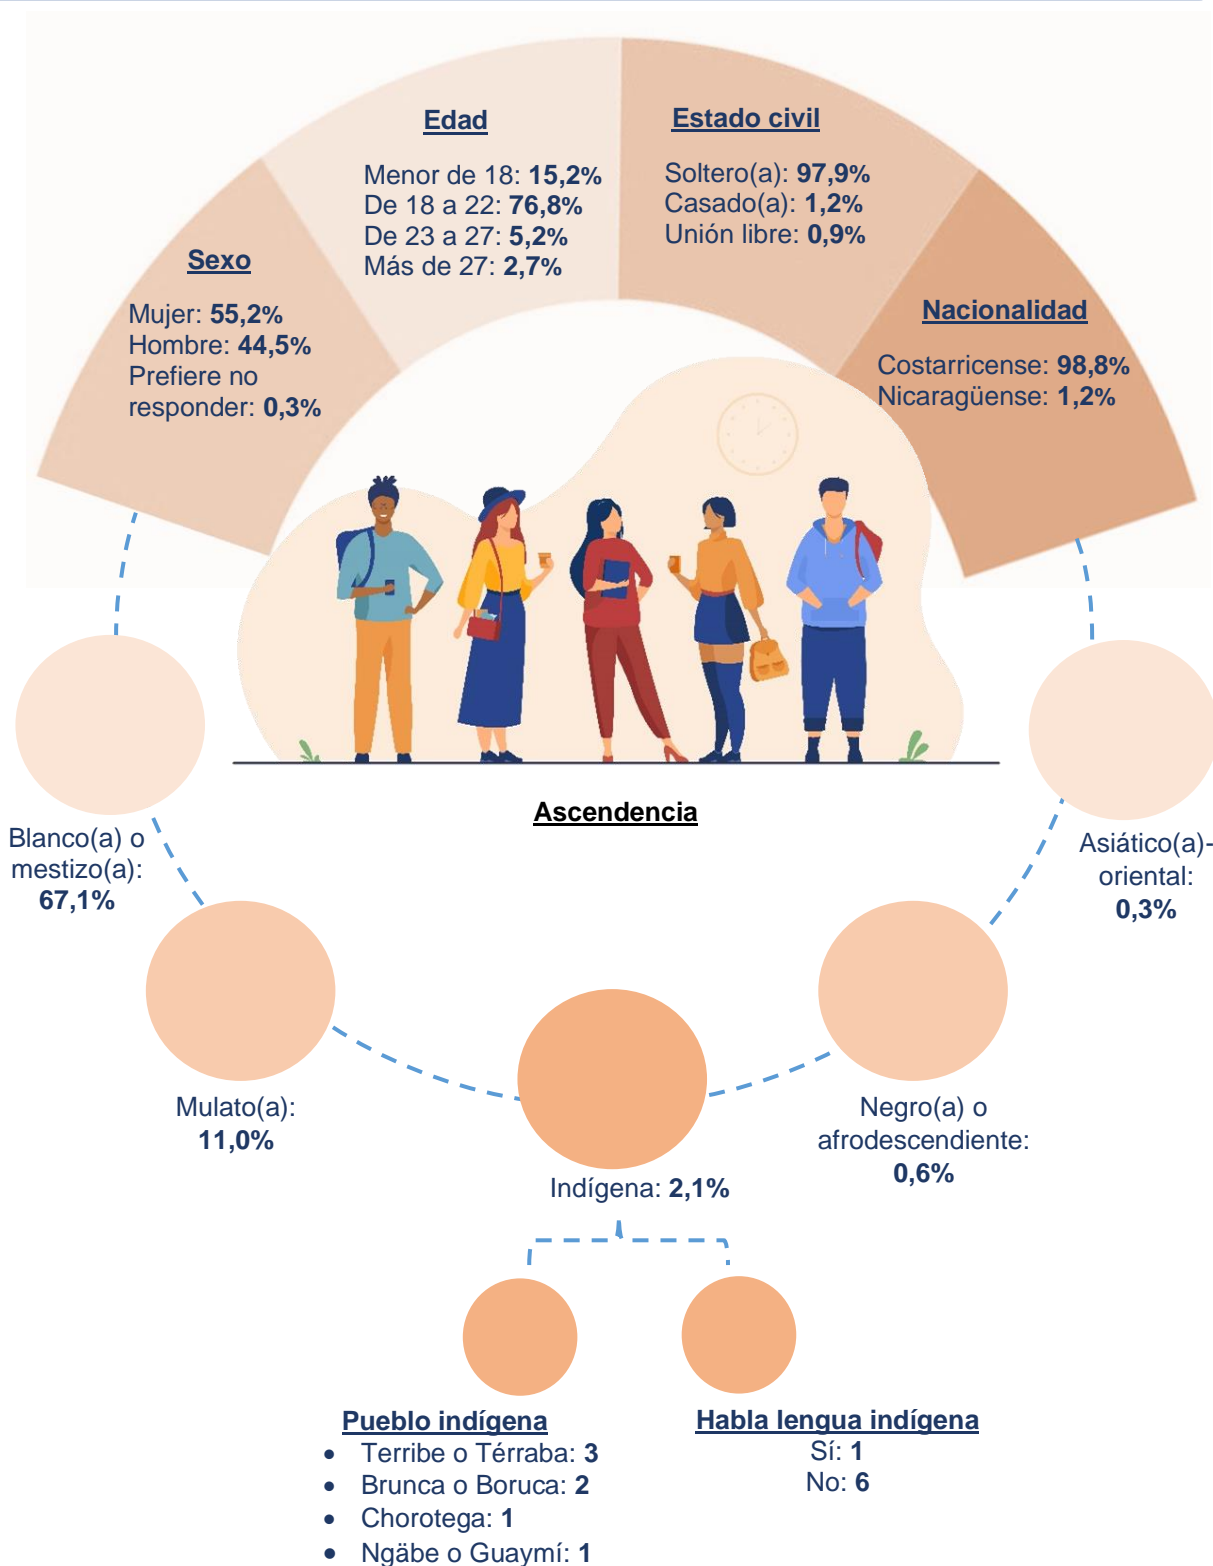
Edad

Menor de 18: 15,2%
De 18 a 22: 76,8%
De 23 a 27: 5,2%
Más de 27: 2,7%

Estado civil

Soltero(a): 97,9%
Casado(a): 1,2%
Unión libre: 0,9%

Sexo

Mujer: 55,2%
Hombre: 44,5%
Prefiere no responder: 0,3%

Nacionalidad

Costarricense: 98,8%
Nicaragüense: 1,2%

Ascendencia

Blanco(a) o mestizo(a): 67,1%

Asiático(a)-oriental: 0,3%

Mulato(a): 11,0%

Indígena: 2,1%

Negro(a) o afrodescendiente: 0,6%

Pueblo indígena
- Terribe o Térraba: 3
- Brunca o Boruca: 2
- Chorotega: 1
- Ngäbe o Guaymí: 1

Habla lengua indígena
Sí: 1
No: 6